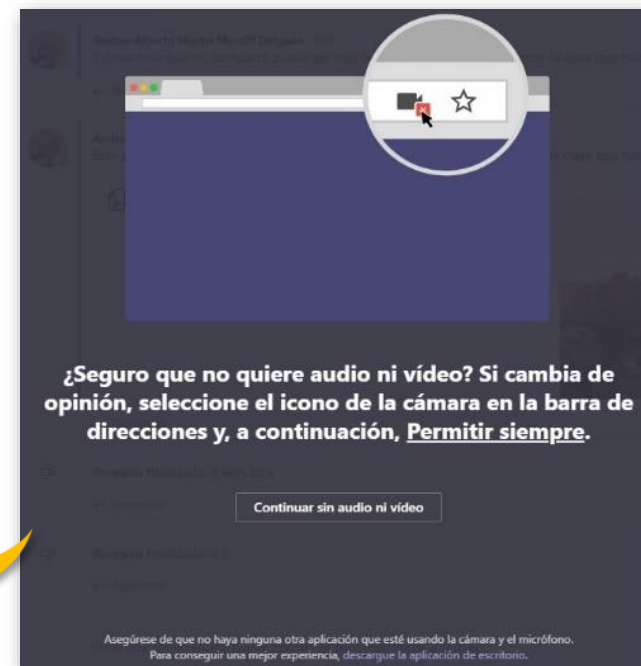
¿Seguro que no quiere audio ni vídeo? Si cambia de opinión, seleccione el icono de la cámara en la barra de direcciones y, a continuación, Permitir siempre.

Continuar sin audio ni vídeo

Asegúrese de que no haya ninguna otra aplicación que esté usando la cámara y el micrófono. Para conseguir una mejor experiencia, descargue la aplicación de escritorio.